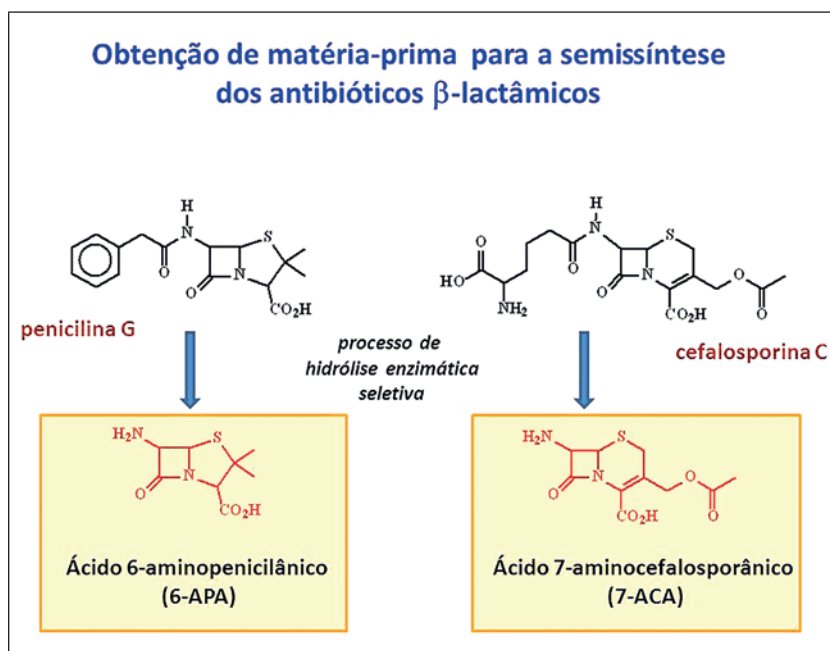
Obtenção de matéria-prima para a semissíntese dos antibióticos $\beta$-lactâmicos

H
N
O
N
S
O
$CO_2H$

penicilina G

H
HO
O
$NH_2$
O
N
N
S
O
$CO_2H$
O
O

cefalosporina C

processo de hidrólise enzimática seletiva

$H_2N$
N
S
O
$CO_2H$

Ácido 6-aminopenicilânico (6-APA)

$H_2N$
N
S
O
$CO_2H$
O
O

Ácido 7-aminocefalosporânico (7-ACA)